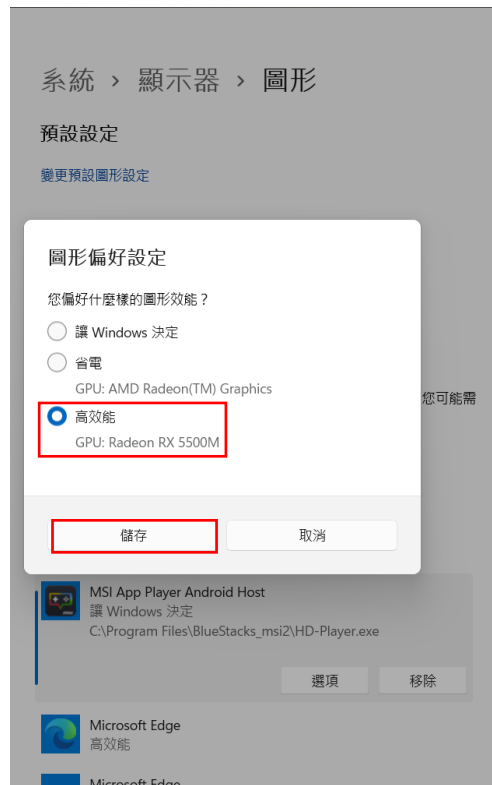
系統 › 顯示器 › 圖形

預設設定

變更預設圖形設定

圖形偏好設定

您偏好什麼樣的圖形效能？

讓 Windows 決定

省電
GPU: AMD Radeon(TM) Graphics

高效能
GPU: Radeon RX 5500M

儲存

取消

您可能需

MSI App Player Android Host
讓 Windows 決定
C:\Program Files\BlueStacks_msi2\HD-Player.exe

選項

移除

Microsoft Edge
高效能

Microsoft Edge